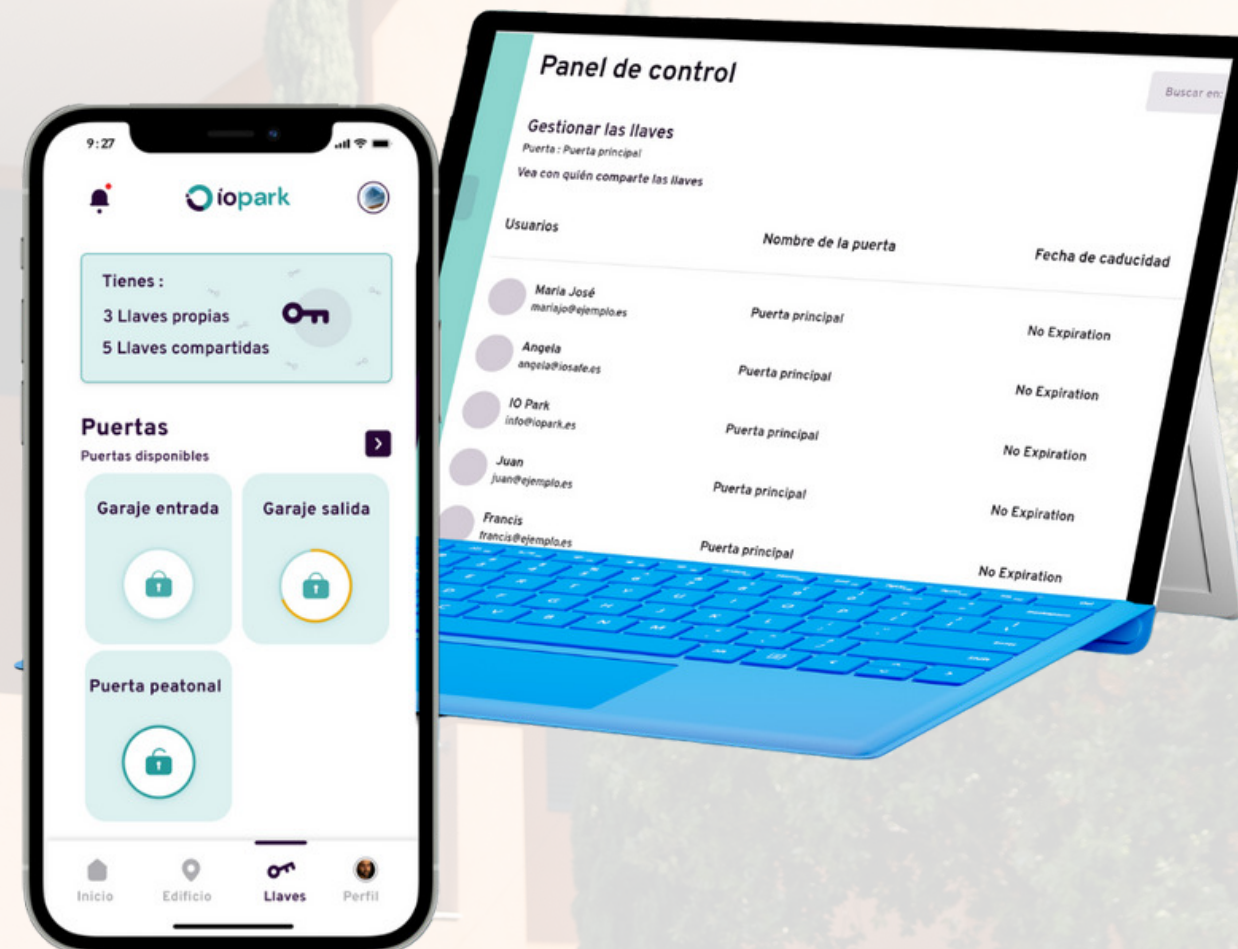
9:27

iopark

Tienes :
3 Llaves propias
5 Llaves compartidas

Puertas
Puertas disponibles

Garaje entrada

Garaje salida

Puerta peatonal

Inicio Edificio Llaves Perfil

Panel de control

Buscar en:

Gestionar las llaves
Puerta : Puerta principal
Vea con quién comparte las llaves

| Usuarios | Nombre de la puerta | Fecha de caducidad |
|---|---|---|
| Maria José mariajo@ejemplo.es | Puerta principal | No Expiration |
| Angela angela@iosafe.es | Puerta principal | No Expiration |
| IO Park info@iopark.es | Puerta principal | No Expiration |
| Juan juan@ejemplo.es | Puerta principal | No Expiration |
| Francis francis@ejemplo.es | Puerta principal | No Expiration |